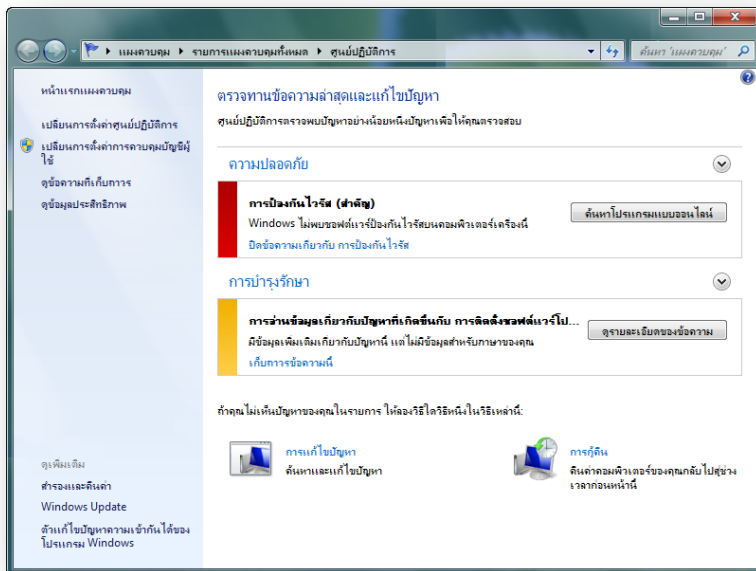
▸ แผงควบคุม ▸ รายการแผงควบคุมทั้งหมด ▸ ศูนย์ปฏิบัติการ

ค้นหา 'แผงควบคุม'

หน้าแรกแผงควบคุม

เปลี่ยนการตั้งค่าศูนย์ปฏิบัติการ

เปลี่ยนการตั้งค่าการควบคุมบัญชีผู้ใช้

ดูข้อความที่เก็บถาวร

ดูข้อมูลประสิทธิภาพ

ตรวจทานข้อความล่าสุดและแก้ไขปัญหา

ศูนย์ปฏิบัติการตรวจพบปัญหาอย่างน้อยหนึ่งปัญหาเพื่อให้คุณตรวจสอบ

ความปลอดภัย

การป้องกันไวรัส (สำคัญ)

Windows ไม่พบซอฟต์แวร์ป้องกันไวรัสบนคอมพิวเตอร์เครื่องนี้

ปิดข้อความเกี่ยวกับ การป้องกันไวรัส

ค้นหาโปรแกรมแบบออนไลน์

การบำรุงรักษา

การอ่านข้อมูลเกี่ยวกับปัญหาที่เกิดขึ้นกับ การติดตั้งซอฟต์แวร์ไป...

มีข้อมูลเพิ่มเติมเกี่ยวกับปัญหานี้ แต่ไม่มีข้อมูลสำหรับภาษาของคุณ

เก็บการข้อความนี้

ดูรายละเอียดของข้อความ

ถ้าคุณไม่เห็นปัญหาของคุณในรายการ ให้ลองวิธีใดวิธีหนึ่งในวิธีเหล่านี้:

การแก้ไขปัญหา
ค้นหาและแก้ไขปัญหา

การกู้คืน
คืนค่าคอมพิวเตอร์ของคุณกลับไปสู่ช่วงเวลาก่อนหน้านี้

ดูเพิ่มเติม

สำรองและคืนค่า

Windows Update

ตัวแก้ไขปัญหาความเข้ากันได้ของโปรแกรม Windows